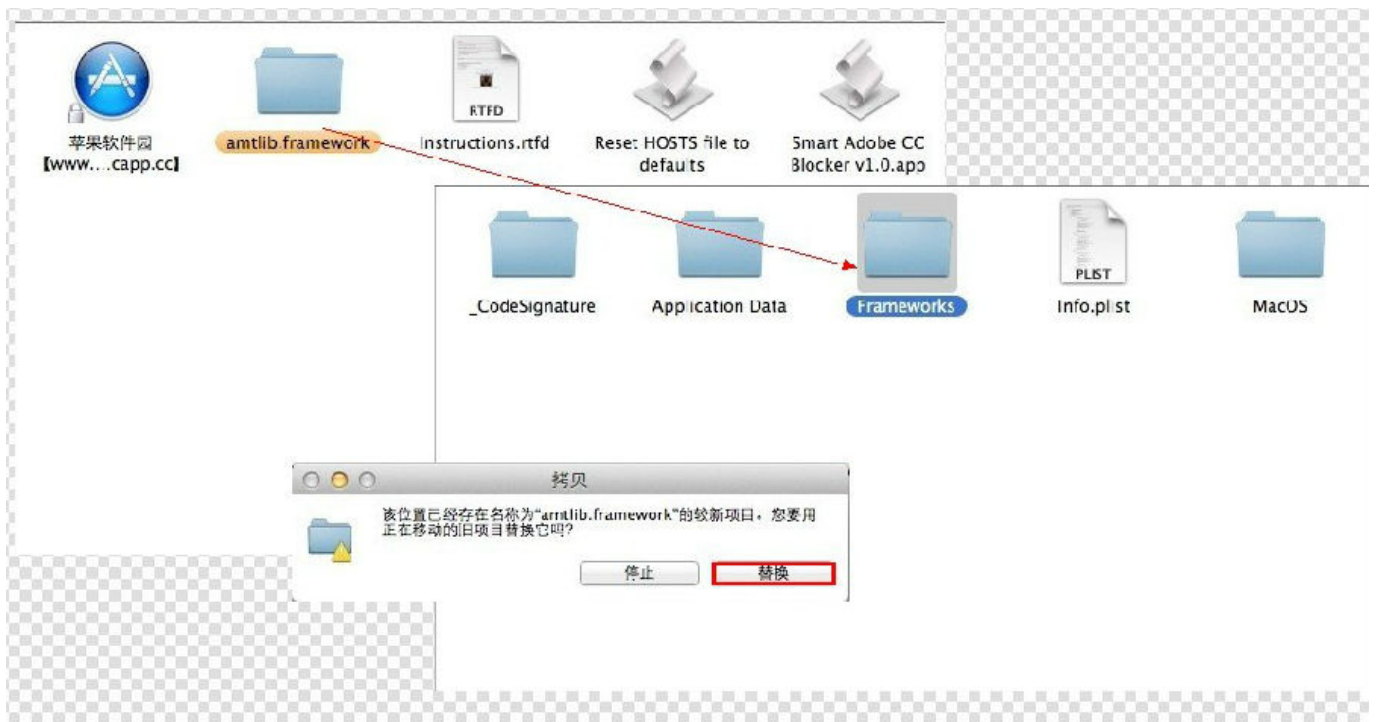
苹果软件园
【www....capp.cc】

amtlib.framework

RTFD
Instructions.rtfd

Reset HOSTS file to defaults

Smart Adobe CC Blocker v1.0.app

_CodeSignature

Application Data

Frameworks

PLIST
Info.plist

MacOS

拷贝

该位置已经存在名称为"amtlib.framework"的较新项目，您要用正在移动的旧项目替换它吗？

停止

替换